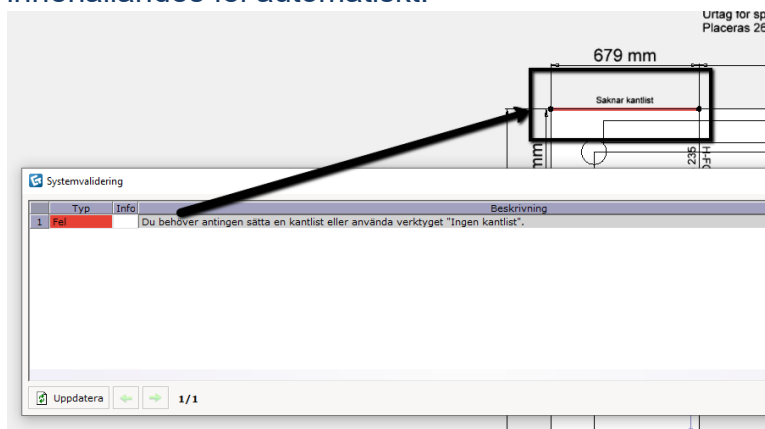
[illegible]

Uttag för sp
Placeras 26

679 mm

Saknar kantlist

mm

235

HFO

Systemvalidering

| | Typ | Info | Beskrivning |
|---|---|---|---|
| 1 | Fel | | Du behöver antingen sätta en kantlist eller använda verktyget "Ingen kantlist". |

Uppdatera

1/1